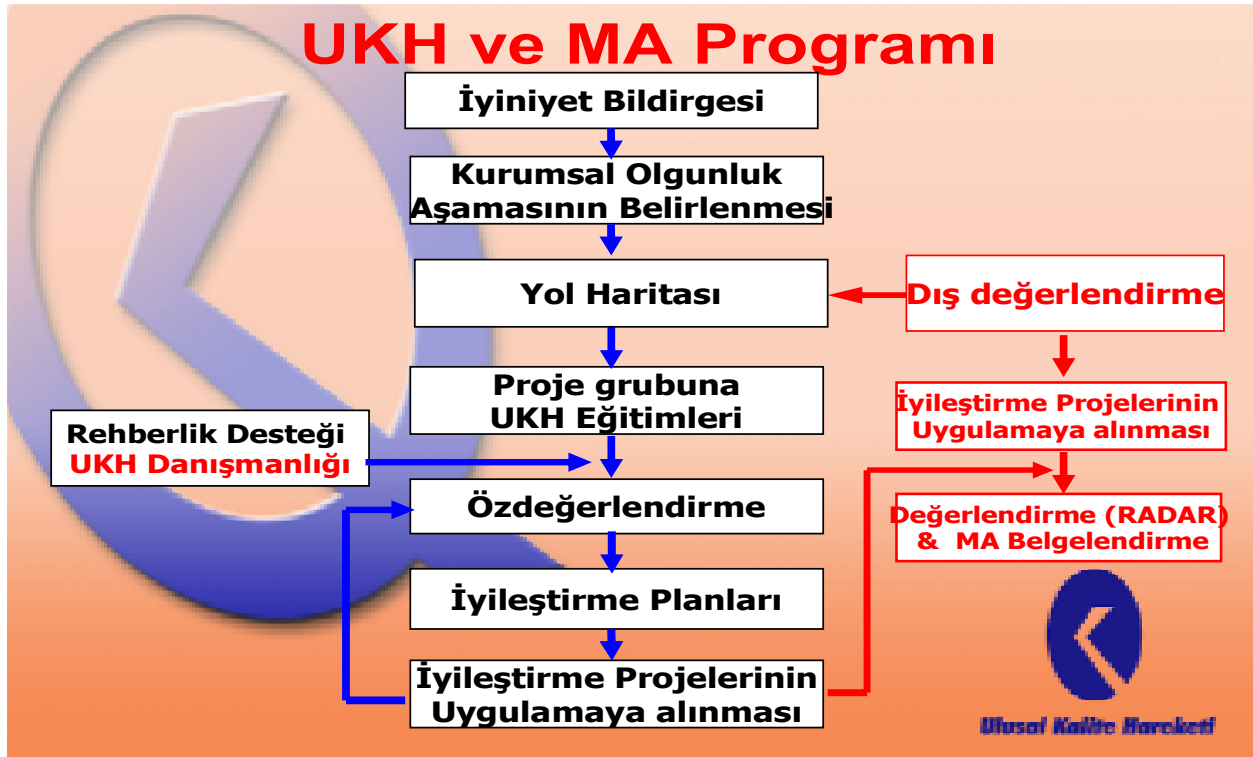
UKH ve MA Programı

İyiniyet Bildirgesi

Kurumsal Olgunluk Aşamasının Belirlenmesi

Yol Haritası

Dış değerlendirme

Proje grubuna UKH Eğitimleri

İyileştirme Projelerinin Uygulamaya alınması

Rehberlik Desteği
UKH Danışmanlığı

Özdeğerlendirme

Değerlendirme (RADAR) & MA Belgelendirme

İyileştirme Planları

İyileştirme Projelerinin Uygulamaya alınması

Ulusal Kalite Hareketi